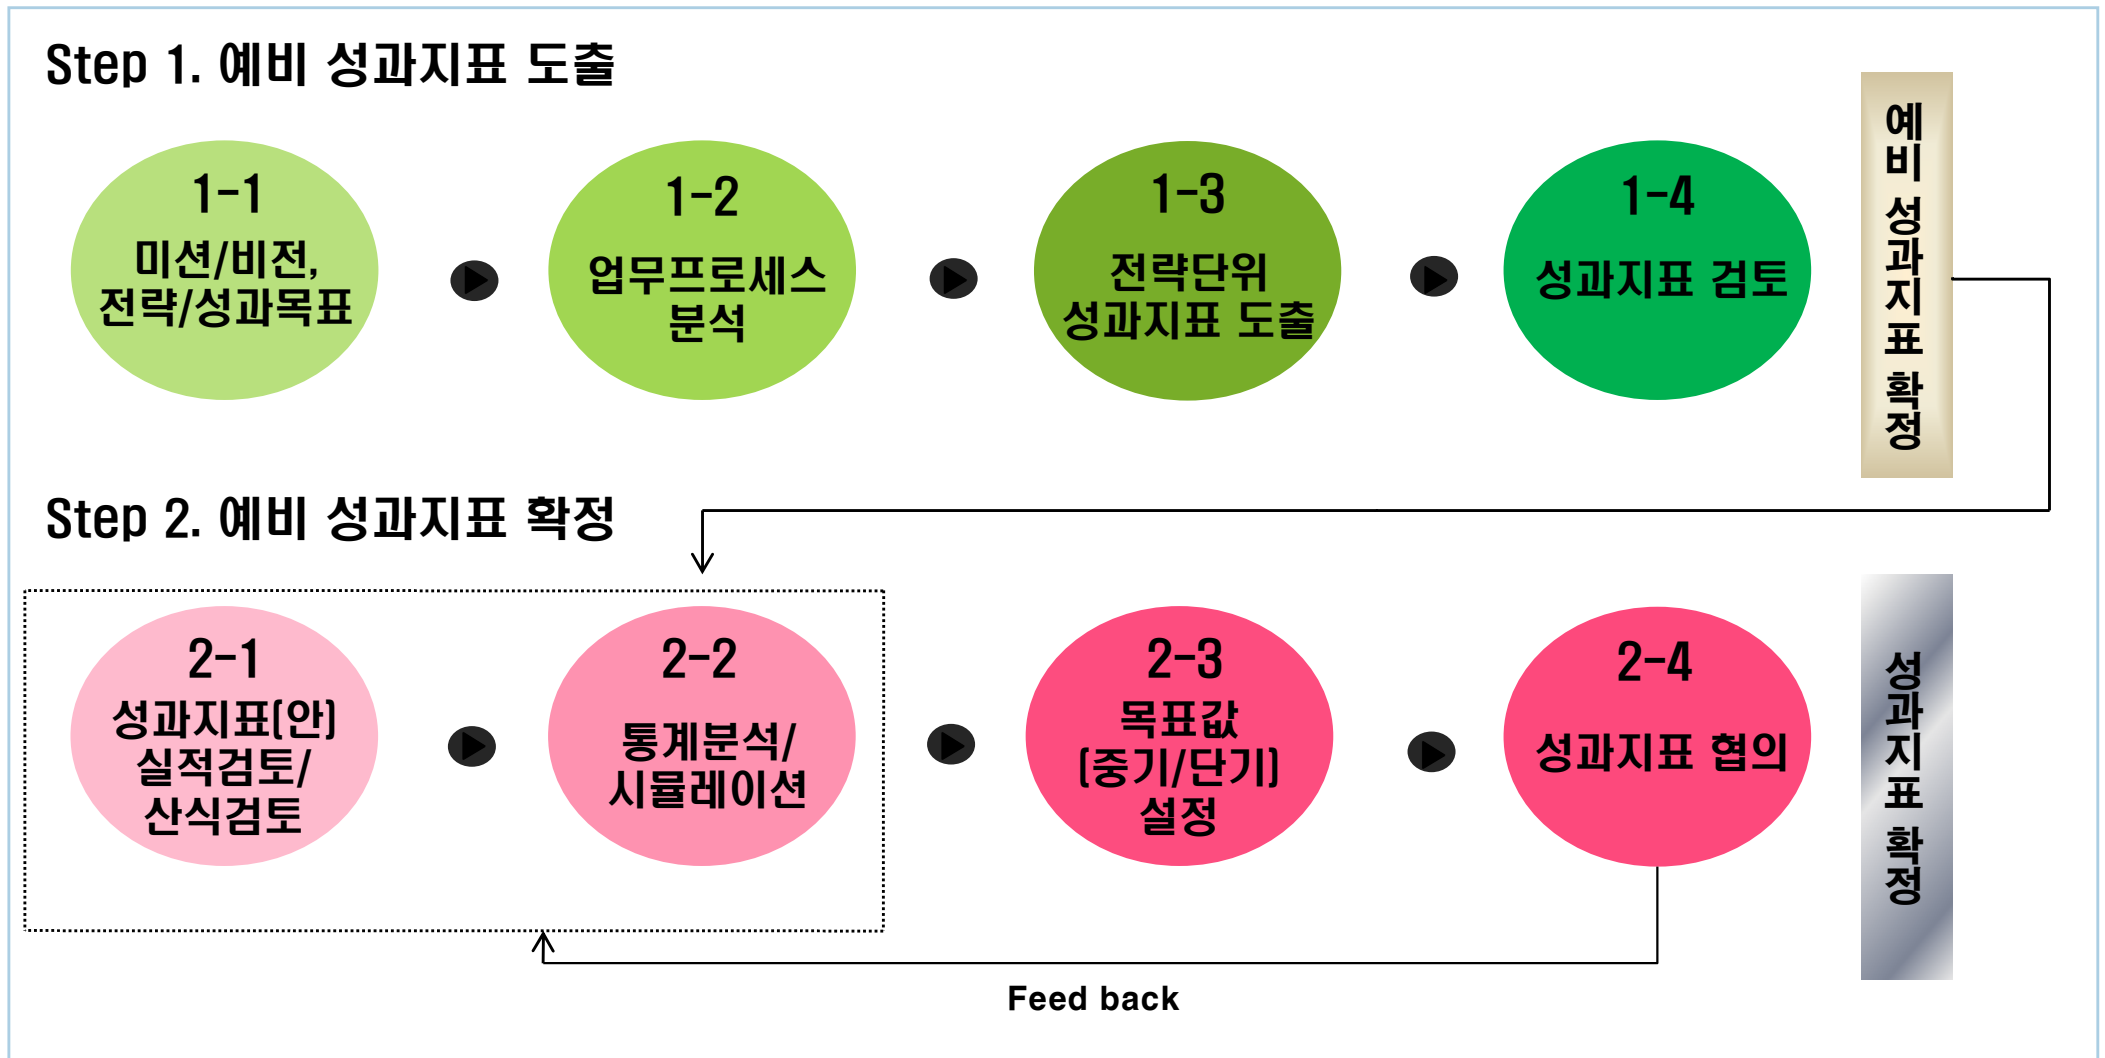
Step 1. 예비 성과지표 도출

1-1
미션/비전,
전략/성과목표

1-2
업무프로세스
분석

1-3
전략단위
성과지표 도출

1-4
성과지표 검토

예비 성과지표 확정

Step 2. 예비 성과지표 확정

2-1
성과지표(안)
실적검토/
산식검토

2-2
통계분석/
시뮬레이션

2-3
목표값
(중기/단기)
설정

2-4
성과지표 협의

성과지표 확정

Feed back